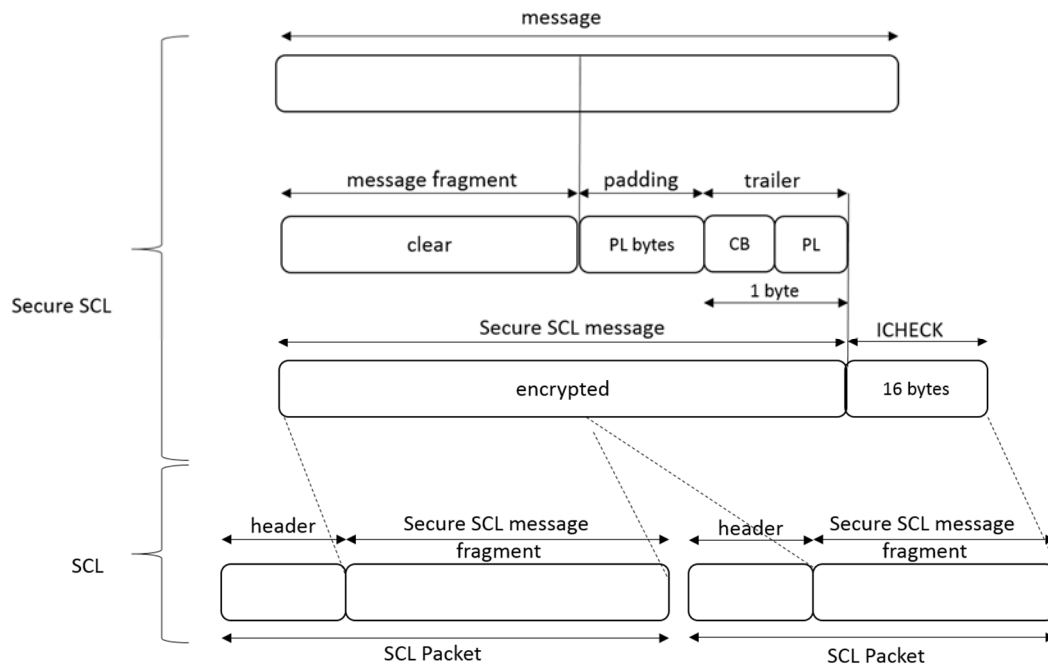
message

Secure SCL

message fragment

padding

trailer

clear

PL bytes

CB

PL

1 byte

Secure SCL message

ICHECK

encrypted

16 bytes

SCL

header

Secure SCL message fragment

header

Secure SCL message fragment

SCL Packet

SCL Packet